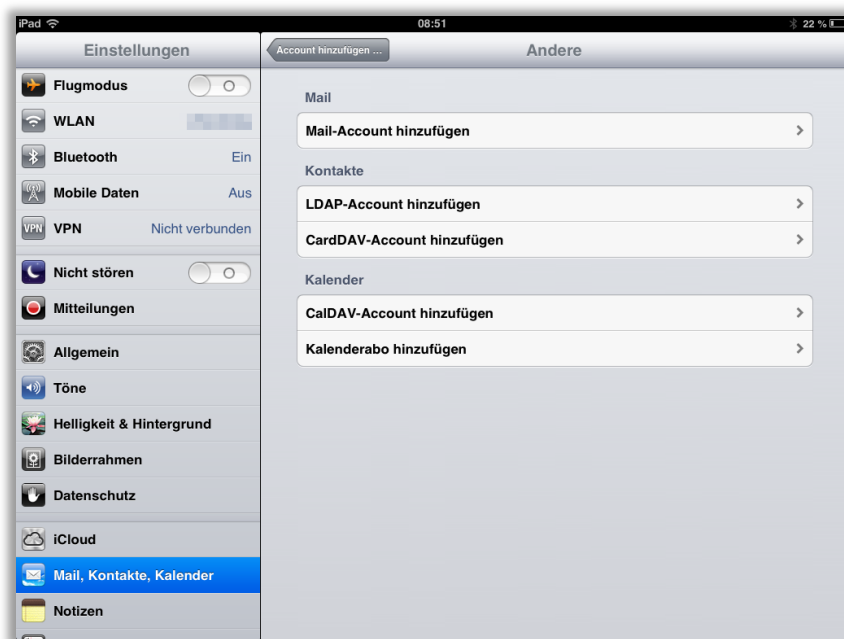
iPad 08:51 22 %

Einstellungen

Flugmodus O

WLAN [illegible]

Bluetooth Ein

Mobile Daten Aus

VPN Nicht verbunden

Nicht stören O

Mitteilungen

Allgemein

Töne

Helligkeit & Hintergrund

Bilderrahmen

Datenschutz

iCloud

Mail, Kontakte, Kalender

Notizen

Account hinzufügen ...

Andere

Mail

Mail-Account hinzufügen

Kontakte

LDAP-Account hinzufügen

CardDAV-Account hinzufügen

Kalender

CalDAV-Account hinzufügen

Kalenderabo hinzufügen